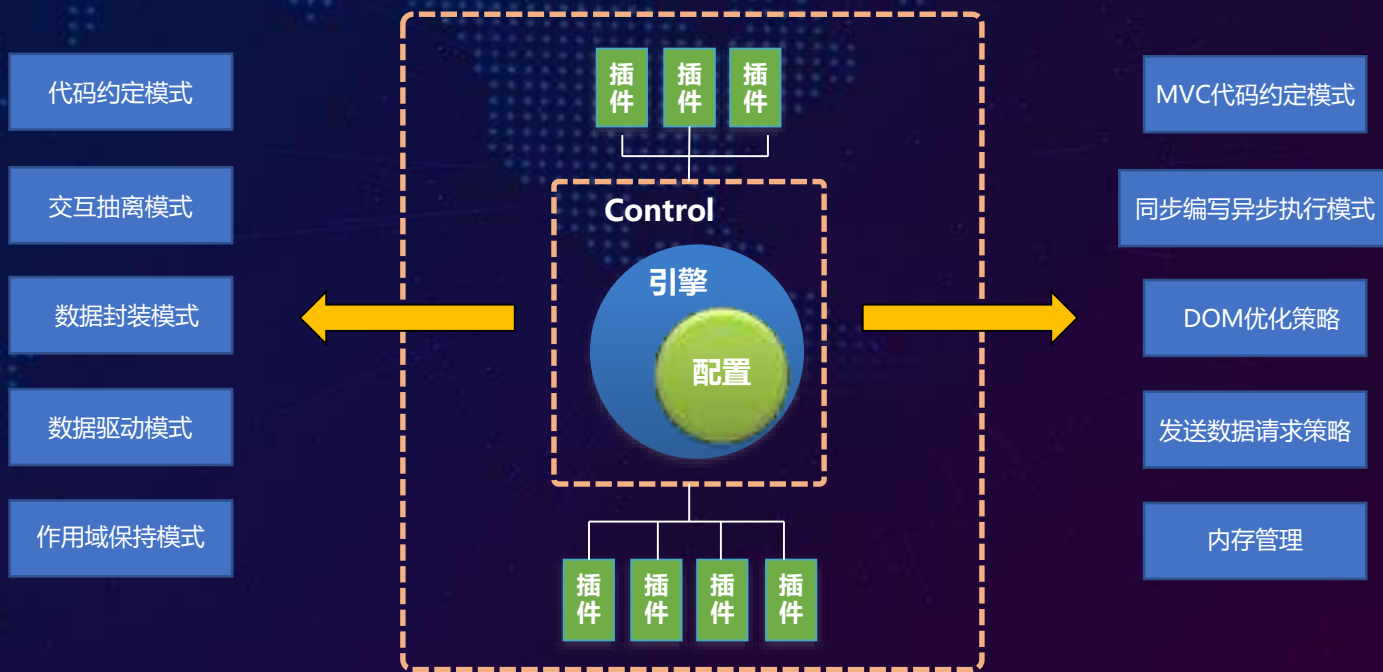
代码约定模式

交互抽离模式

数据封装模式

数据驱动模式

作用域保持模式

插件

插件

插件

Control

引擎

配置

插件

插件

插件

插件

MVC代码约定模式

同步编写异步执行模式

DOM优化策略

发送数据请求策略

内存管理